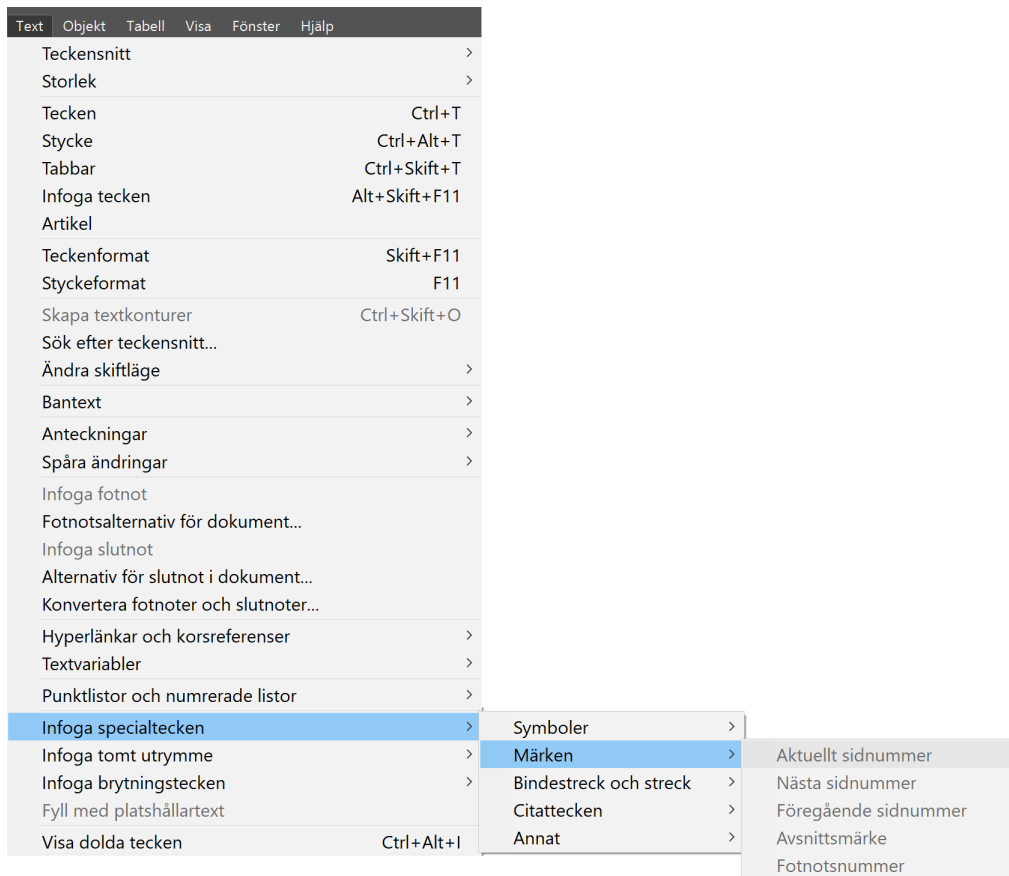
Text Objekt Tabell Visa Fönster Hjälp

Teckensnitt >
Storlek >

Tecken Ctrl+T
Stycke Ctrl+Alt+T
Tabbar Ctrl+Skift+T
Infoga tecken Alt+Skift+F11
Artikel

Teckenformat Skift+F11
Styckeformat F11

Skapa textkonturer Ctrl+Skift+O
Sök efter teckensnitt...
Ändra skiftläge >

Bantext >

Anteckningar >
Spåra ändringar >

Infoga fotnot
Fotnotsalternativ för dokument...
Infoga slutnot
Alternativ för slutnot i dokument...
Konvertera fotnoter och slutnoter...

Hyperlänkar och korsreferenser >
Textvariabler >

Punktlistor och numrerade listor >

Infoga specialtecken >
Infoga tomt utrymme >
Infoga brytningstecken >
Fyll med platshållartext

Visa dolda tecken Ctrl+Alt+I

Symboler >
Märken >
Bindestreck och streck >
Citattecken >
Annat >

Aktuellt sidnummer
Nästa sidnummer
Föregående sidnummer
Avsnittsmärke
Fotnotsnummer